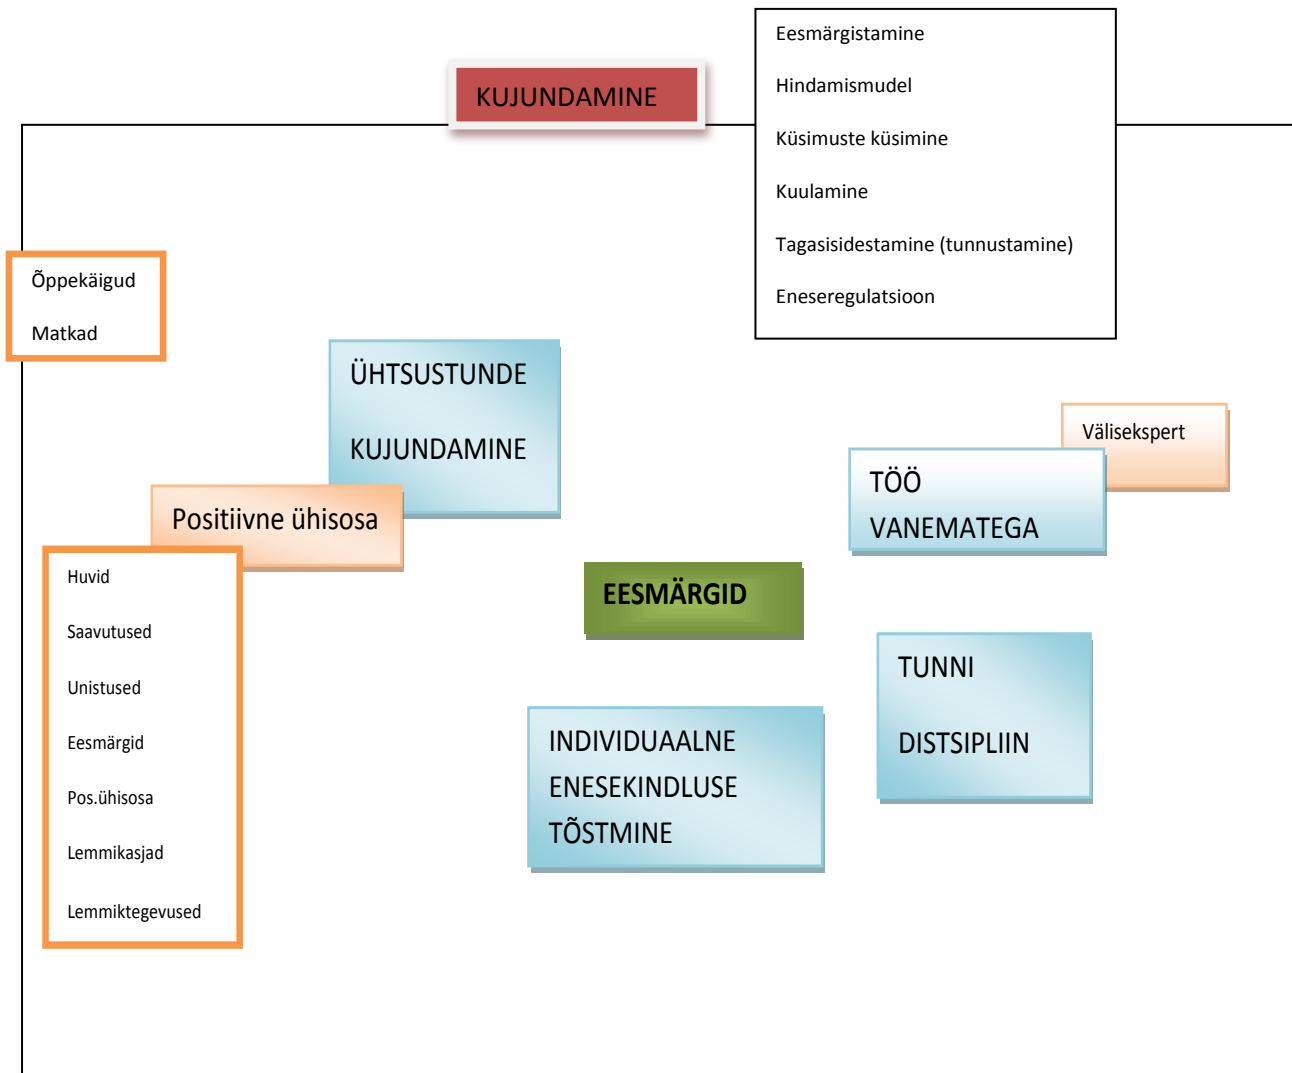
KUJUNDAMINE

Eesmärgistamine

Hindamismudel

Küsimuste küsimine

Kuulamine

Tagasisidestamine (tunnustamine)

Eneseregulatsioon

Õppekäigud

Matkad

ÜHTSUSTUNDE

KUJUNDAMINE

Väliskespert

TÖÖ

VANEMATEGA

Positiivne ühisosa

Huvid

Saavutused

Unistused

Eesmärgid

Pos.ühisosa

Lemmikasjad

Lemmiktegevused

EESMÄRGID

TUNNI

DISTSIPLIIN

INDIVIDUAALNE ENESEKINDLUSE TÕSTMINE